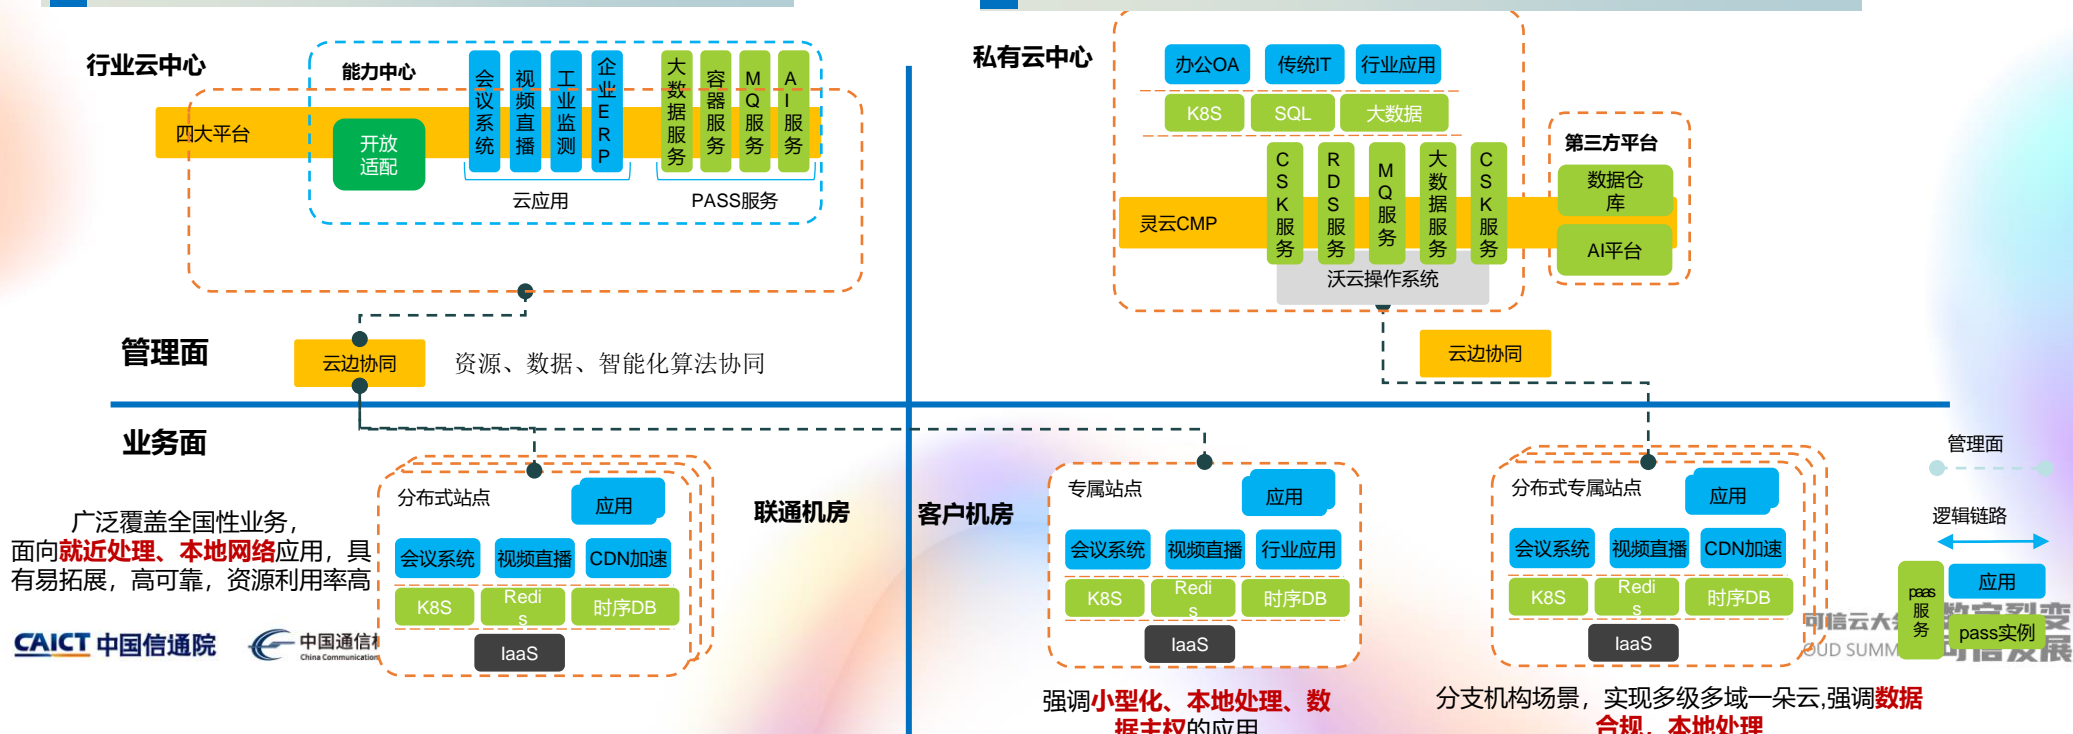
行业云中心

能力中心

四大平台

开放适配

会议系统

视频直播

工业监测

企业ERP

大数据服务

容器服务

MQ服务

AI服务

云应用

PASS服务

私有云中心

办公OA

传统IT

行业应用

K8S

SQL

大数据

CSK服务

RDS服务

MQ服务

大数据服务

CSK服务

灵云CMP

沃云操作系统

第三方平台

数据仓库

AI平台

管理面

云边协同

资源、数据、智能化算法协同

云边协同

业务面

广泛覆盖全国性业务，面向就近处理、本地网络应用，具有易拓展，高可靠，资源利用率高

CAICT 中国信通院

中国通信 China Communication

分布式站点

应用

会议系统

视频直播

CDN加速

K8S

Redis

时序DB

IaaS

联通机房

客户机房

专属站点

应用

会议系统

视频直播

行业应用

K8S

Redis

时序DB

IaaS

分布式专属站点

应用

会议系统

视频直播

CDN加速

K8S

Redis

时序DB

IaaS

管理面

逻辑链路

paas服务

应用

pass实例

可信云大会 OUD SUMM 数字裂变 可信发展

强调小型化、本地处理、数据主权的应用

分支机构场景，实现多级多域一朵云,强调数据合规、本地处理